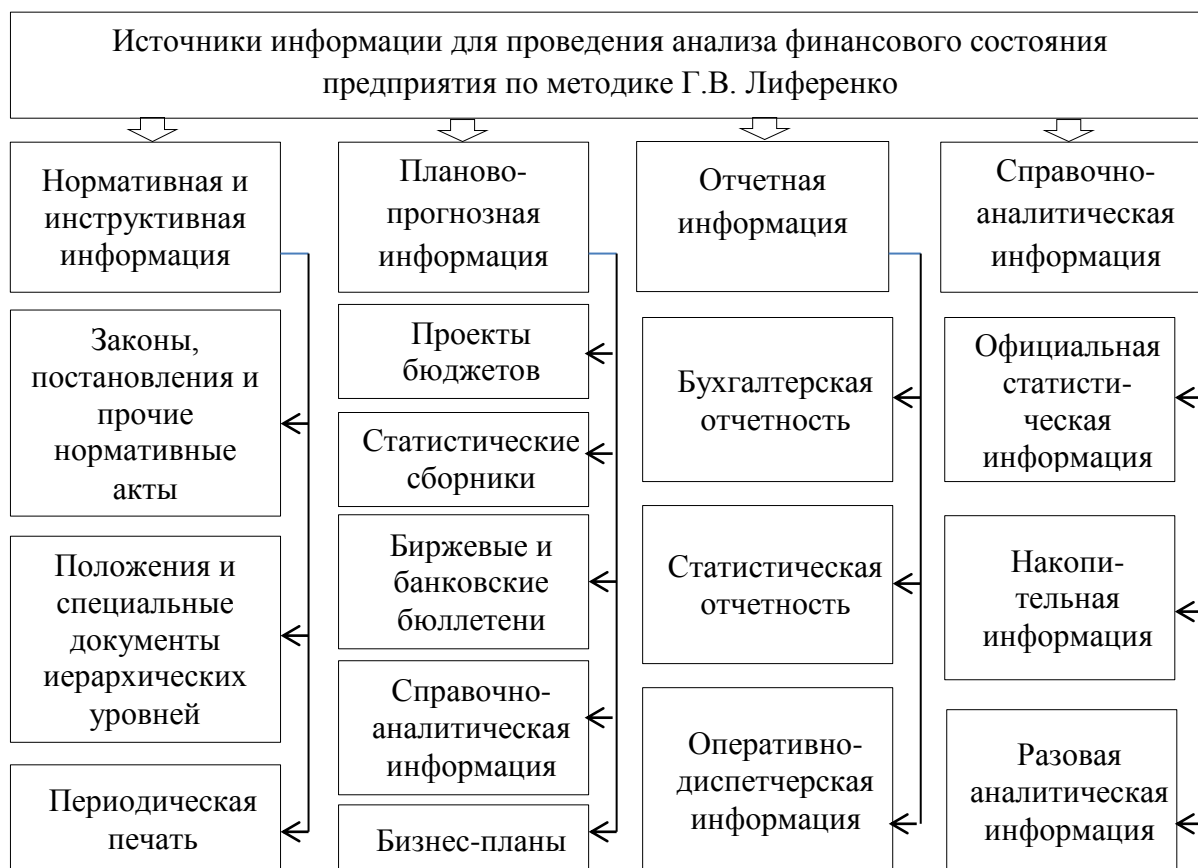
Источники информации для проведения анализа финансового состояния предприятия по методике Г.В. Лиференко

Нормативная и инструктивная информация

Законы, постановления и прочие нормативные акты

Положения и специальные документы иерархических уровней

Периодическая печать

Планово-прогнозная информация

Проекты бюджетов

Статистические сборники

Биржевые и банковские бюллетени

Справочно-аналитическая информация

Бизнес-планы

Отчетная информация

Бухгалтерская отчетность

Статистическая отчетность

Оперативно-диспетчерская информация

Справочно-аналитическая информация

Официальная статистическая информация

Накопительная информация

Разовая аналитическая информация